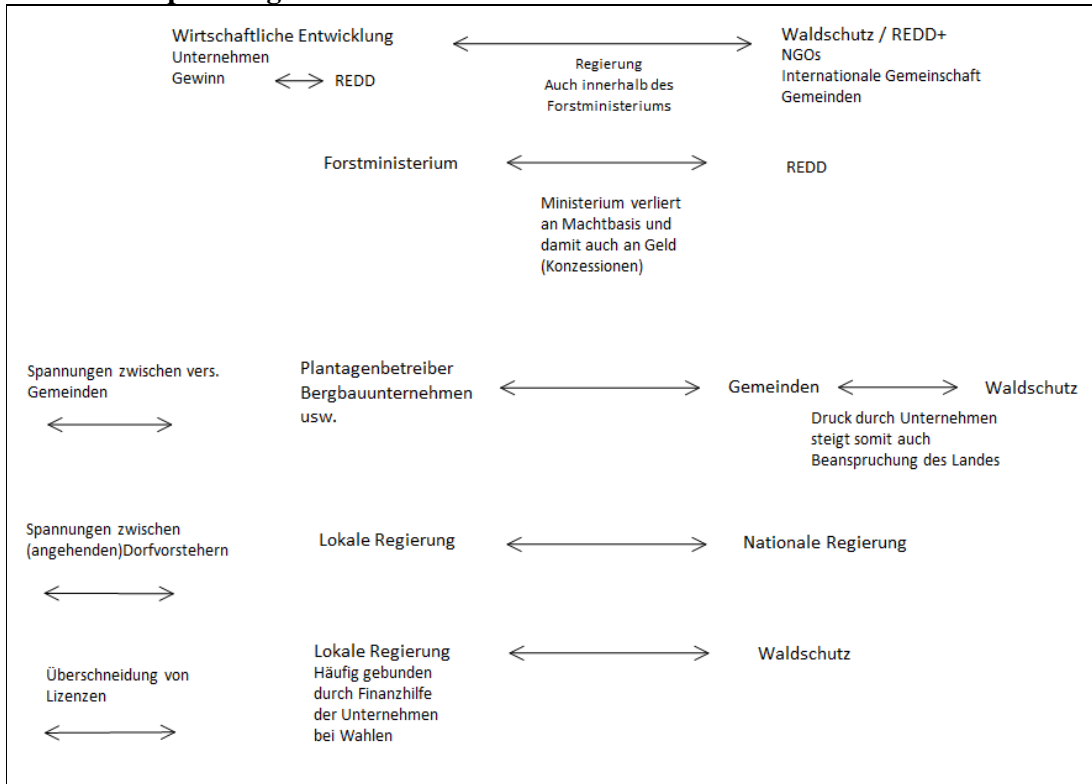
Wirtschaftliche Entwicklung
Unternehmen
Gewinn ⟷ REDD

Regierung
Auch innerhalb des Forstministeriums

Waldschutz / REDD+
NGOs
Internationale Gemeinschaft
Gemeinden

Forstministerium ⟷ REDD

Ministerium verliert an Machtbasis und damit auch an Geld (Konzessionen)

Spannungen zwischen vers. Gemeinden

Plantagenbetreiber
Bergbauunternehmen
usw. ⟷ Gemeinden ⟷ Waldschutz

Druck durch Unternehmen steigt somit auch Beanspruchung des Landes

Spannungen zwischen (angehenden)Dorfvorstehern

Lokale Regierung ⟷ Nationale Regierung

Überschneidung von Lizenzen

Lokale Regierung
Häufig gebunden durch Finanzhilfe der Unternehmen bei Wahlen ⟷ Waldschutz